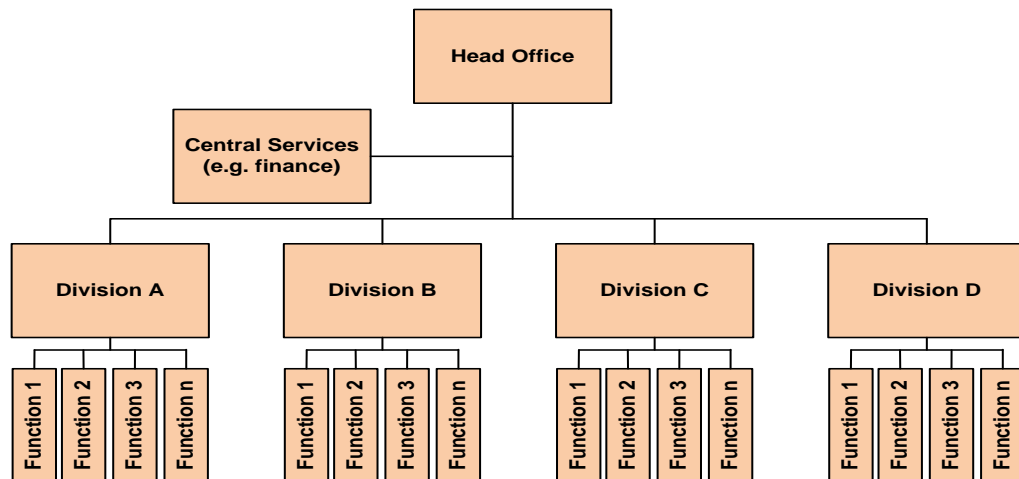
Head Office

Central Services (e.g. finance)

Division A

Function 1
Function 2
Function 3
Function n

Division B

Function 1
Function 2
Function 3
Function n

Division C

Function 1
Function 2
Function 3
Function n

Division D

Function 1
Function 2
Function 3
Function n